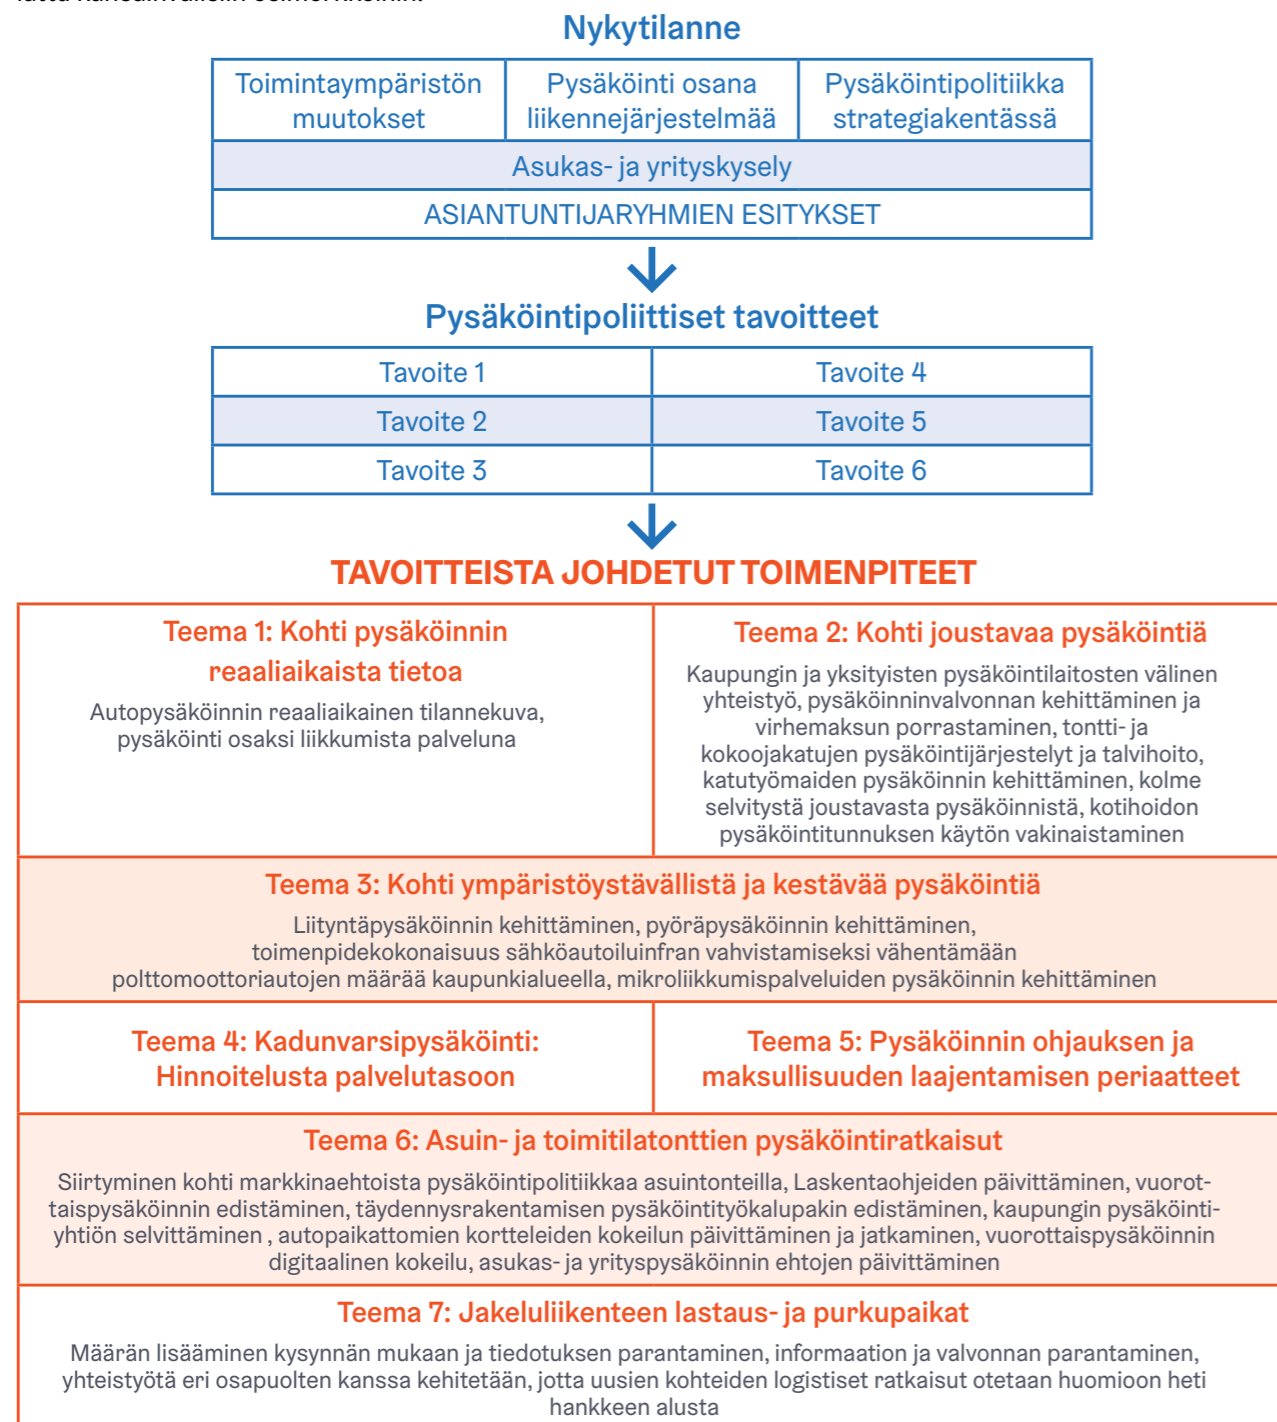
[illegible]

Nykytilanne

| Toimintaympäristön muutokset | Pysäköinti osana liikennejärjestelmää | Pysäköintipolitiikka strategiakentässä |
|---|---|---|
| Asukas- ja yrityskysely | | |
| ASIANTUNTIJARYHMIEN ESITYKSET | | |

Pysäköintipoliittiset tavoitteet

| Tavoite 1 | Tavoite 4 |
|---|---|
| Tavoite 2 | Tavoite 5 |
| Tavoite 3 | Tavoite 6 |

TAVOITTEISTA JOHDETUT TOIMENPITEET

Teema 1: Kohti pysäköinnin reaaliaikaista tietoa

Autopysäköinnin reaaliaikainen tilannekuva, pysäköinti osaksi liikkumista palveluna

Teema 2: Kohti joustavaa pysäköintiä

Kaupungin ja yksityisten pysäköintilaitosten välinen yhteistyö, pysäköinninvalvonnan kehittäminen ja virhemaksun porrastaminen, tontti- ja kokoojakatujen pysäköintijärjestelyt ja talvihoito, katutyömaiden pysäköinnin kehittäminen, kolme selvitystä joustavasta pysäköinnistä, kotihoidon pysäköintitunnuksen käytön vakinaistaminen

Teema 3: Kohti ympäristöystävällistä ja kestävää pysäköintiä

Liityntäpysäköinnin kehittäminen, pyöräpysäköinnin kehittäminen, toimenpidekokonaisuus sähköautoiluinfran vahvistamiseksi vähentämään polttomoottoriautojen määrää kaupunkialueella, mikroliikkumispalveluiden pysäköinnin kehittäminen

Teema 4: Kadunvarsipysäköinti: Hinnoittelusta palvelutasoon

Teema 5: Pysäköinnin ohjauksen ja maksullisuuden laajentamisen periaatteet

Teema 6: Asuin- ja toimitilatonttien pysäköintiratkaisut

Siirtyminen kohti markkinaehtoista pysäköintipolitiikkaa asuintonteilla, Laskentaohjeiden päivittäminen, vuorottaispysäköinnin edistäminen, täydennysrakentamisen pysäköintityökalupakin edistäminen, kaupungin pysäköintiyhtiön selvittäminen , autopaikattomien kortteleiden kokeilun päivittäminen ja jatkaminen, vuorottaispysäköinnin digitaalinen kokeilu, asukas- ja yrityspysäköinnin ehtojen päivittäminen

Teema 7: Jakeluliikenteen lastaus- ja purkupaikat

Määrän lisääminen kysynnän mukaan ja tiedotuksen parantaminen, informaation ja valvonnan parantaminen, yhteistyötä eri osapuolten kanssa kehitetään, jotta uusien kohteiden logistiset ratkaisut otetaan huomioon heti hankkeen alusta